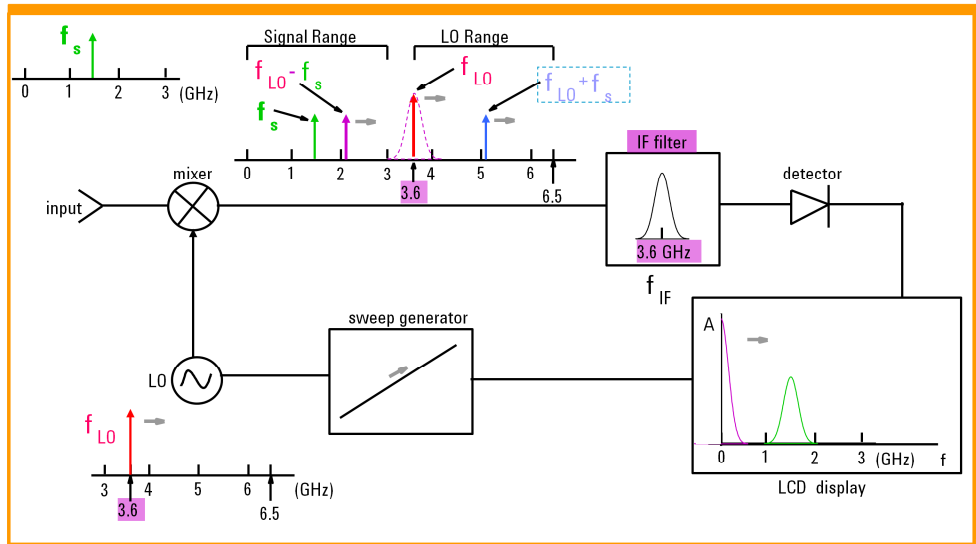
$f_s$

0 1 2 3 (GHz)

Signal Range

LO Range

$f_{LO} - f_s$

$f_{LO}$

$f_{LO} + f_s$

$f_s$

0 1 2 3 4 5 6

3.6

6.5

mixer

input

IF filter

3.6 GHz

$f_{IF}$

detector

sweep generator

LO

A

0 1 2 3 (GHz) f

LCD display

$f_{LO}$

3 4 5 6 (GHz)

3.6

6.5